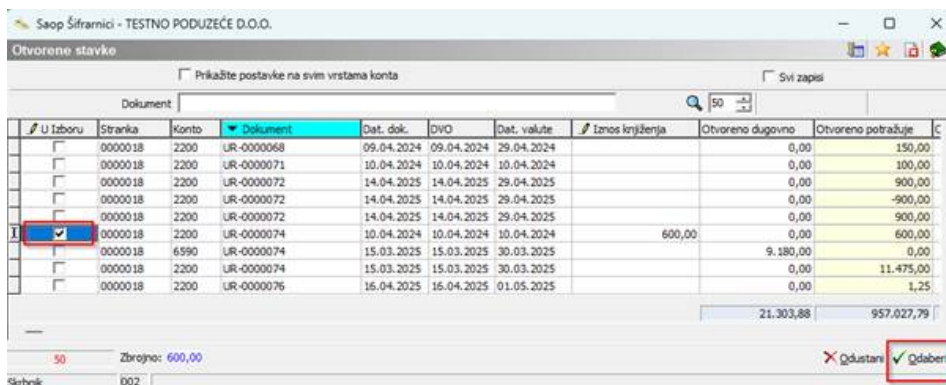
Saop Šifranici - TESTNO PODUZEĆE D.O.O.

Otvorene stavke

Prikažite postavke na svim vrstama konta

Svi zapisi

Dokument

50

| U Izboru | Stranka | Konto | Dokument | Dat. dok. | DVO | Dat. valute | Iznos knjiženja | Otvoreno dugovno | Otvoreno potražuje |
|---|---|---|---|---|---|---|---|---|---|
| | 0000018 | 2200 | UR-0000068 | 09.04.2024 | 09.04.2024 | 29.04.2024 | | 0,00 | 150,00 |
| | 0000018 | 2200 | UR-0000071 | 10.04.2024 | 10.04.2024 | 10.04.2024 | | 0,00 | 100,00 |
| | 0000018 | 2200 | UR-0000072 | 14.04.2025 | 14.04.2025 | 29.04.2025 | | 0,00 | 900,00 |
| | 0000018 | 2200 | UR-0000072 | 14.04.2025 | 14.04.2025 | 29.04.2025 | | 0,00 | -900,00 |
| | 0000018 | 2200 | UR-0000072 | 14.04.2025 | 14.04.2025 | 29.04.2025 | | 0,00 | 900,00 |
| ✔ | 0000018 | 2200 | UR-0000074 | 10.04.2024 | 10.04.2024 | 10.04.2024 | 600,00 | 0,00 | 600,00 |
| | 0000018 | 6590 | UR-0000074 | 15.03.2025 | 15.03.2025 | 30.03.2025 | | 9.180,00 | 0,00 |
| | 0000018 | 2200 | UR-0000074 | 15.03.2025 | 15.03.2025 | 30.03.2025 | | 0,00 | 11.475,00 |
| | 0000018 | 2200 | UR-0000076 | 16.04.2025 | 16.04.2025 | 01.05.2025 | | 0,00 | 1,25 |
| | | | | | | | | 21.303,88 | 957.027,79 |

50 Zbrojno: 600,00

Odustani Odaberi

Skrbnik 002